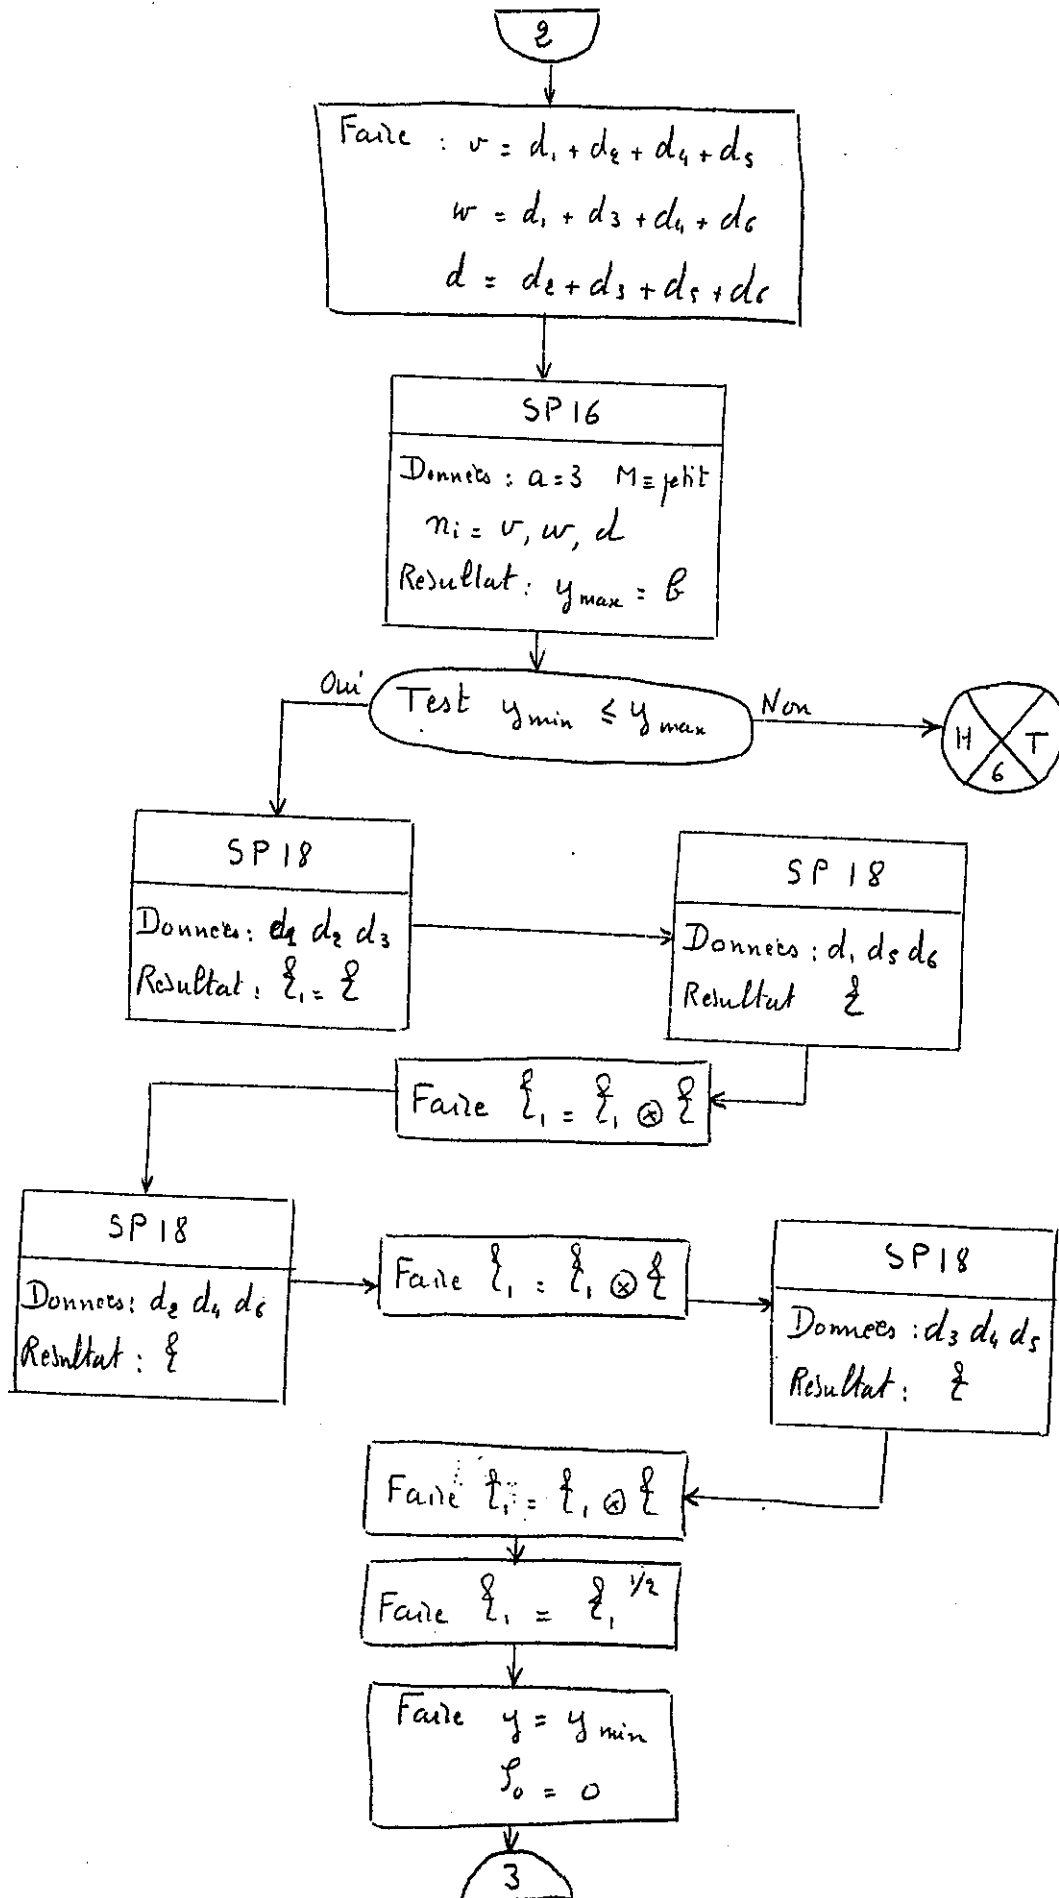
2

Faire : $v = d_1 + d_2 + d_4 + d_5$
$w = d_1 + d_3 + d_4 + d_6$
$d = d_2 + d_3 + d_5 + d_6$

SP16

Donnees : $a = 3$ $M \equiv$ petit
$n_i = v, w, d$
Resultat : $y_{max} = b$

Oui

Test $y_{min} \leq y_{max}$

Non

H T 6

SP18

Donnees : $d_1$ $d_2$ $d_3$
Resultat : $\xi_1 = \xi$

SP18

Donnees : $d_1$ $d_5$ $d_6$
Resultat $\xi$

Faire $\xi_1 = \xi_1 \otimes \xi$

SP18

Donnees : $d_2$ $d_4$ $d_6$
Resultat : $\xi$

Faire $\xi_1 = \xi_1 \otimes \xi$

SP18

Donnees : $d_3$ $d_4$ $d_5$
Resultat : $\xi$

Faire $\xi_1 = \xi_1 \otimes \xi$

Faire $\xi_1 = \xi_1^{1/2}$

Faire $y = y_{min}$
$\mathcal{S}_0 = 0$

3